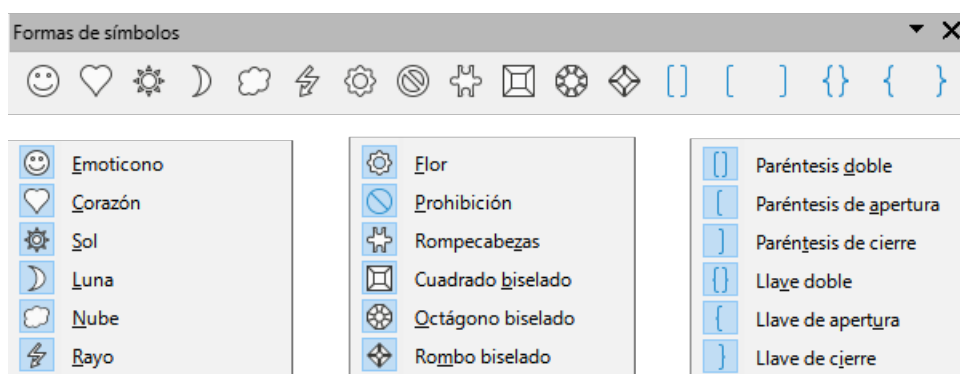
Formas de símbolos

Emoticono
Corazón
Sol
Luna
Nube
Rayo

Flor
Prohibición
Rompecabezas
Cuadrado biselado
Octágono biselado
Rombo biselado

Paréntesis doble
Paréntesis de apertura
Paréntesis de cierre
Llave doble
Llave de apertura
Llave de cierre